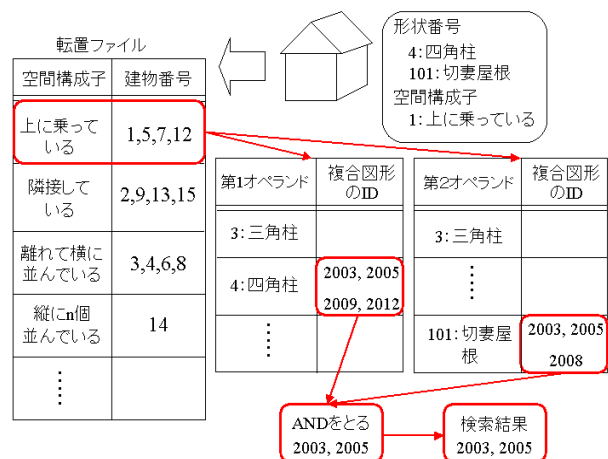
転置ファイル

| 空間構成子 | 建物番号 |
|---|---|
| 上に乗っている | 1,5,7,12 |
| 隣接している | 2,9,13,15 |
| 離れて横に並んでいる | 3,4,6,8 |
| 縦にn個並んでいる | 14 |
| ⋮ | |

形状番号
4:四角柱
101:切妻屋根
空間構成子
1:上に乗っている

| 第1オペランド | 複合図形のID |
|---|---|
| 3:三角柱 | |
| 4:四角柱 | 2003, 2005 2009, 2012 |
| ⋮ | |

| 第2オペランド | 複合図形のID |
|---|---|
| 3:三角柱 | |
| ⋮ | |
| 101:切妻屋根 | 2003, 2005 2008 |

ANDをとる
2003, 2005

検索結果
2003, 2005